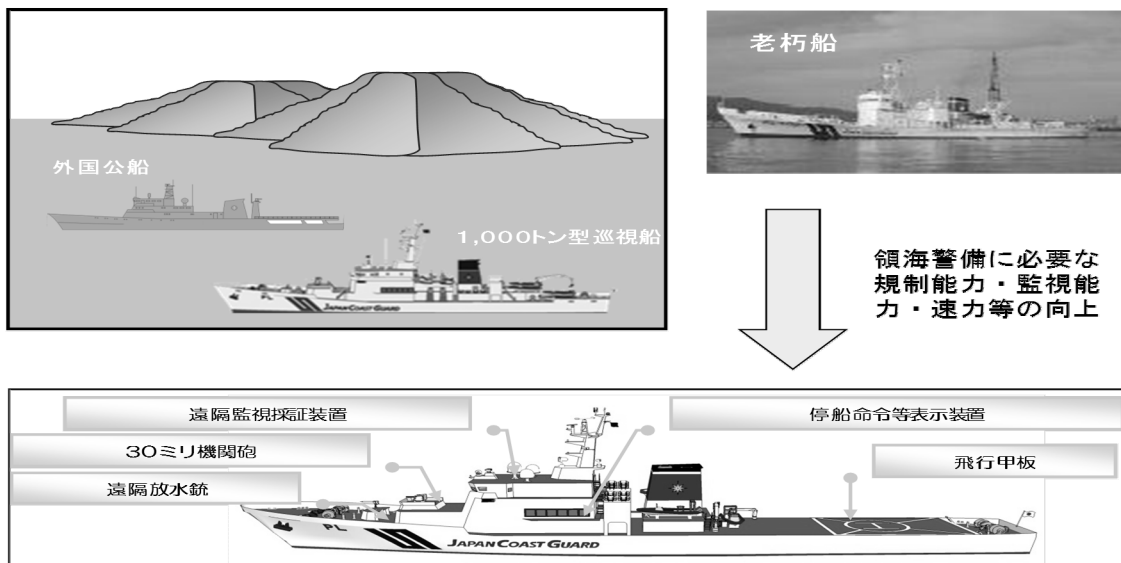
外国公船

1,000トン型巡視船

JAPAN COAST GUARD

老朽船

領海警備に必要な規制能力・監視能力・速力等の向上

遠隔監視採証装置

30ミリ機関砲

遠隔放水銃

停船命令等表示装置

飛行甲板

PL

JAPAN COAST GUARD